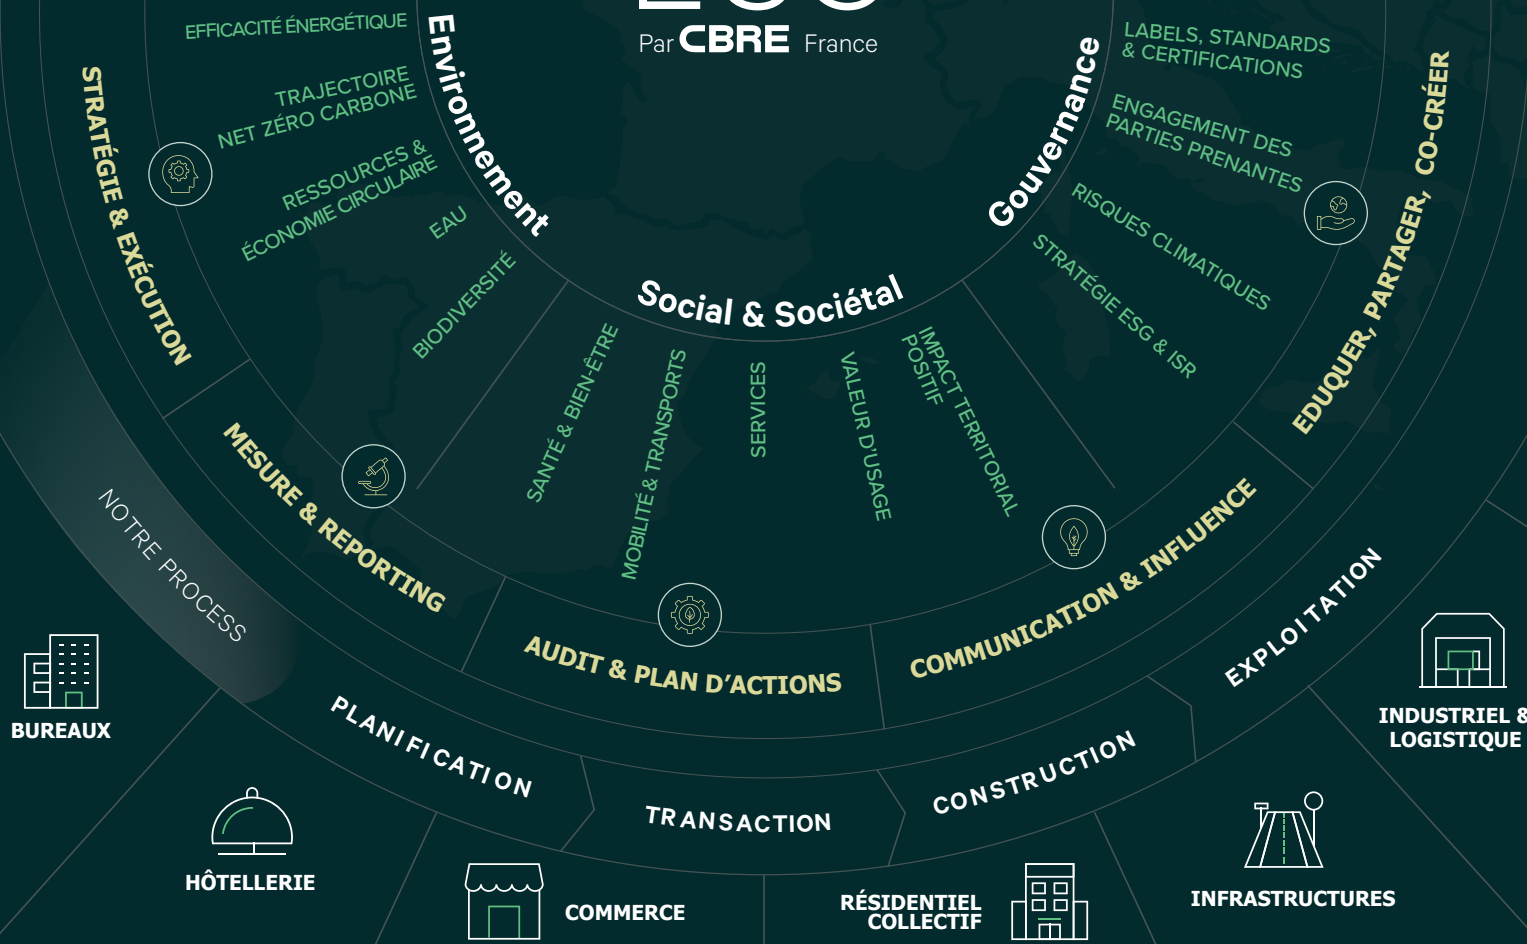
Par CBRE France

EFFICACITÉ ÉNERGÉTIQUE
TRAJECTOIRE NET ZÉRO CARBONE
RESSOURCES & ÉCONOMIE CIRCULAIRE
EAU
BIODIVERSITÉ

Environnement

Social & Sociétal

SANTÉ & BIEN-ÊTRE
MOBILITÉ & TRANSPORTS
SERVICES
VALEUR D'USAGE
IMPACT TERRITORIAL POSITIF

Gouvernance

LABELS, STANDARDS & CERTIFICATIONS
ENGAGEMENT DES PARTIES PRENANTES
RISQUES CLIMATIQUES
STRATÉGIE ESG & ISR

STRATÉGIE & EXÉCUTION
MESURE & REPORTING
AUDIT & PLAN D'ACTIONS
COMMUNICATION & INFLUENCE
EDUQUER, PARTAGER, CO-CRÉER

NOTRE PROCESS
PLANIFICATION
TRANSACTION
CONSTRUCTION
EXPLOITATION

BUREAUX
HÔTELLERIE
COMMERCE
RÉSIDENTIEL COLLECTIF
INFRASTRUCTURES
INDUSTRIEL & LOGISTIQUE